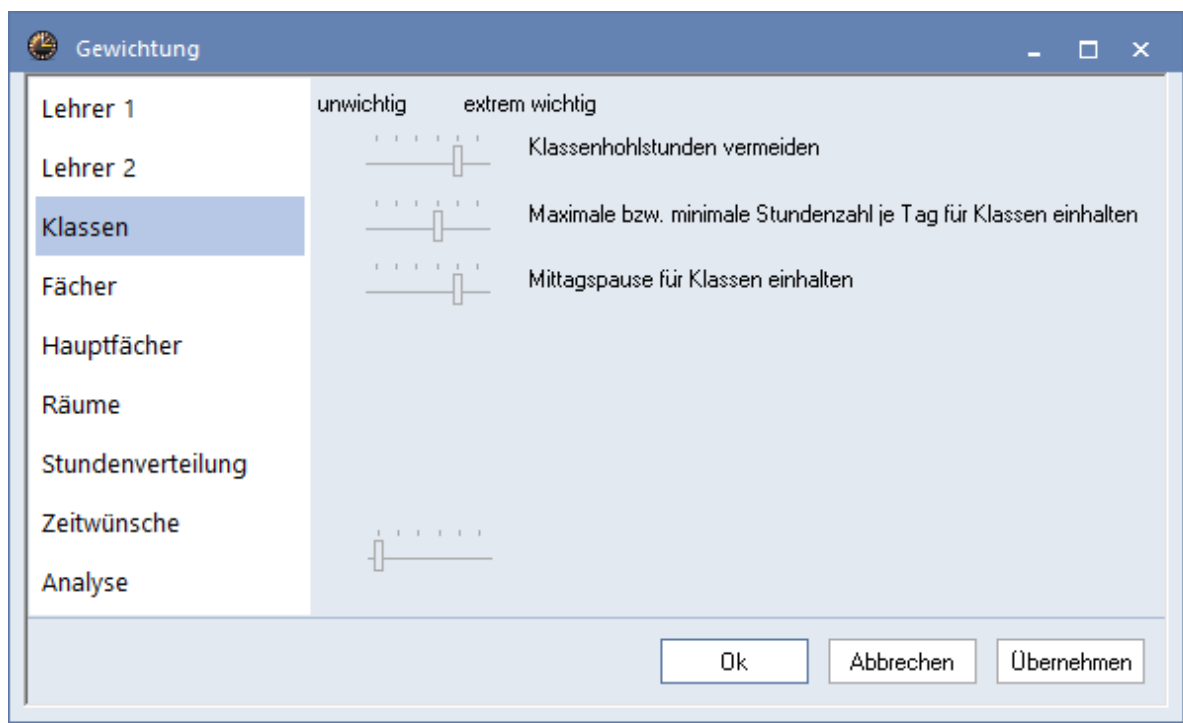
Gewichtung

Lehrer 1
Lehrer 2
Klassen
Fächer
Hauptfächer
Räume
Stundenverteilung
Zeitwünsche
Analyse

unwichtig extrem wichtig

Klassenhohlstunden vermeiden

Maximale bzw. minimale Stundenzahl je Tag für Klassen einhalten

Mittagspause für Klassen einhalten

Ok Abbrechen Übernehmen